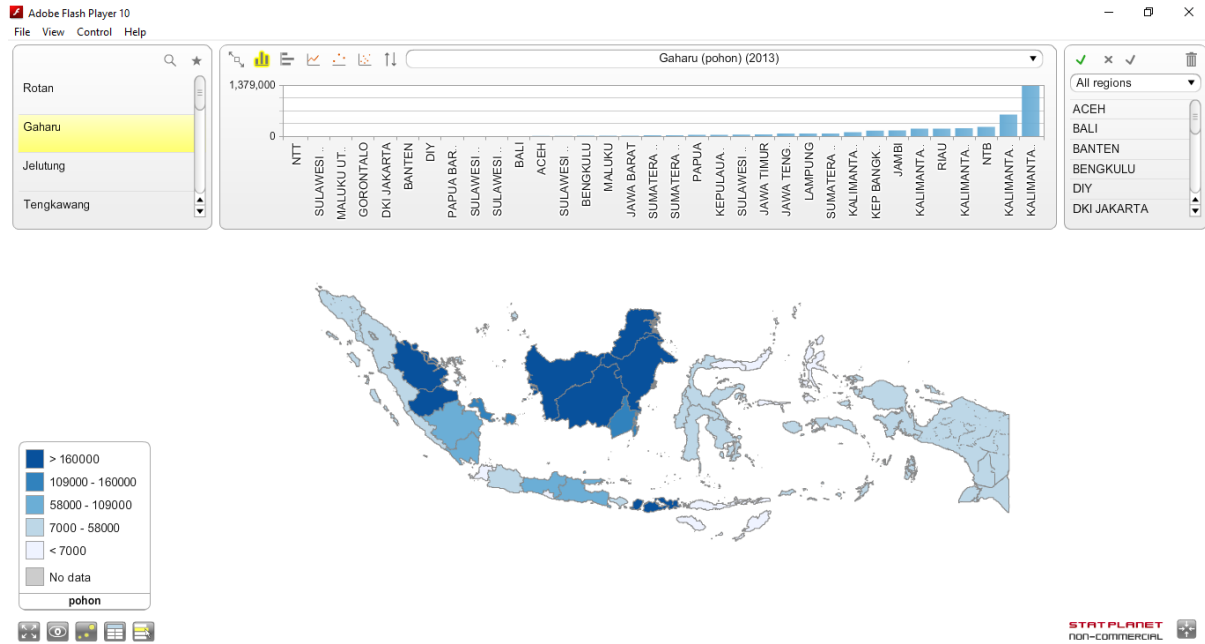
Adobe Flash Player 10
File View Control Help

Rotan
Gaharu
Jelutung
Tengkawang

Gaharu (pohon) (2013)

1,379,000
0

NTT
SULAWESI ..
MALUKU UT..
GORONTALO
DKI JAKARTA
BANTEN
DIY
PAPUA BAR..
SULAWESI ..
SULAWESI ..
BALI
ACEH
SULAWESI ..
BENGKULU
MALUKU
JAWA BARAT
SUMATERA ..
SUMATERA ..
PAPUA
KEPULAUA..
SULAWESI ..
JAWA TIMUR
JAWA TENG..
LAMPUNG
SUMATERA ..
KALIMANTA..
KEP BANGK..
JAMBI
KALIMANTA..
RIAU
KALIMANTA..
NTB
KALIMANTA..
KALIMANTA..

All regions
ACEH
BALI
BANTEN
BENGKULU
DIY
DKI JAKARTA

> 160000
109000 - 160000
58000 - 109000
7000 - 58000
< 7000
No data
pohon

STATPLANET
NON-COMMERCIAL